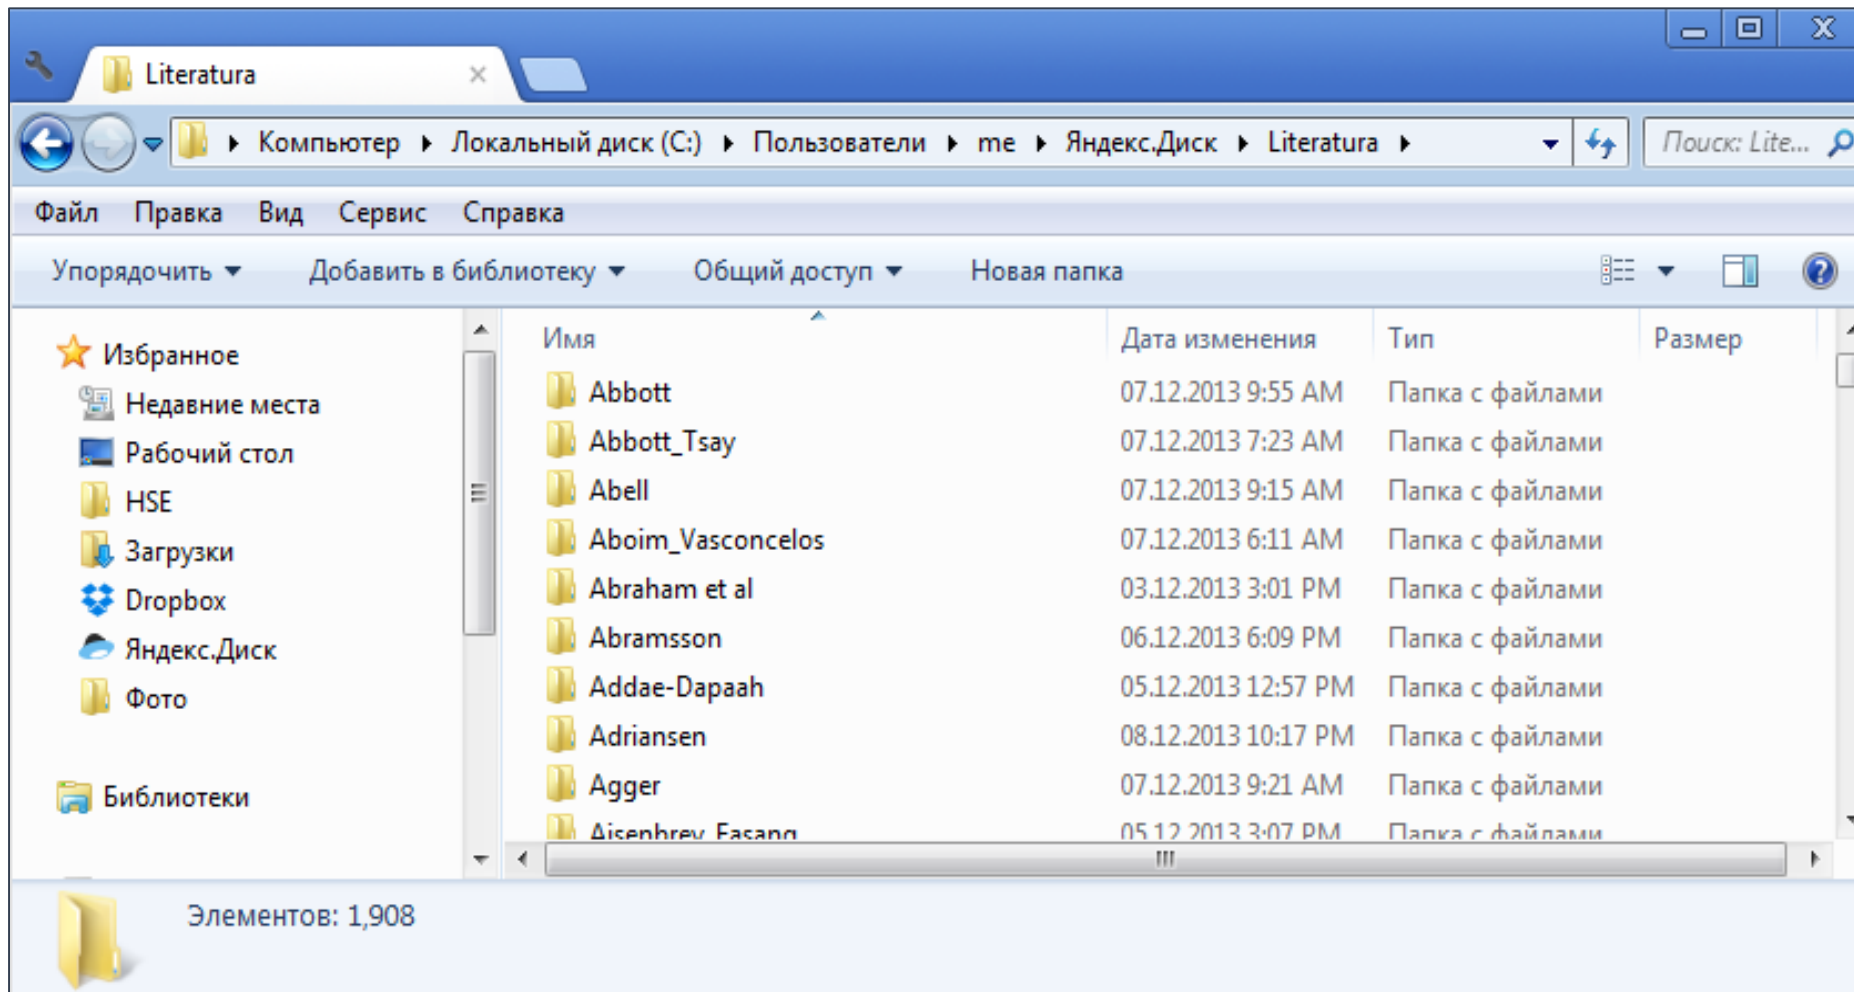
Literatura

Компьютер ▸ Локальный диск (C:) ▸ Пользователи ▸ me ▸ Яндекс.Диск ▸ Literatura ▸

Поиск: Lite...

Файл Правка Вид Сервис Справка

Упорядочить ▾ Добавить в библиотеку ▾ Общий доступ ▾ Новая папка

Избранное
Недавние места
Рабочий стол
HSE
Загрузки
Dropbox
Яндекс.Диск
Фото

Библиотеки

| Имя | Дата изменения | Тип | Размер |
|---|---|---|---|
| Abbott | 07.12.2013 9:55 AM | Папка с файлами | |
| Abbott_Tsay | 07.12.2013 7:23 AM | Папка с файлами | |
| Abell | 07.12.2013 9:15 AM | Папка с файлами | |
| Aboim_Vasconcelos | 07.12.2013 6:11 AM | Папка с файлами | |
| Abraham et al | 03.12.2013 3:01 PM | Папка с файлами | |
| Abramsson | 06.12.2013 6:09 PM | Папка с файлами | |
| Addae-Dapaah | 05.12.2013 12:57 PM | Папка с файлами | |
| Adriansen | 08.12.2013 10:17 PM | Папка с файлами | |
| Agger | 07.12.2013 9:21 AM | Папка с файлами | |
| Aisenbrey_Fasang | 05.12.2013 3:07 PM | Папка с файлами | |

Элементов: 1,908